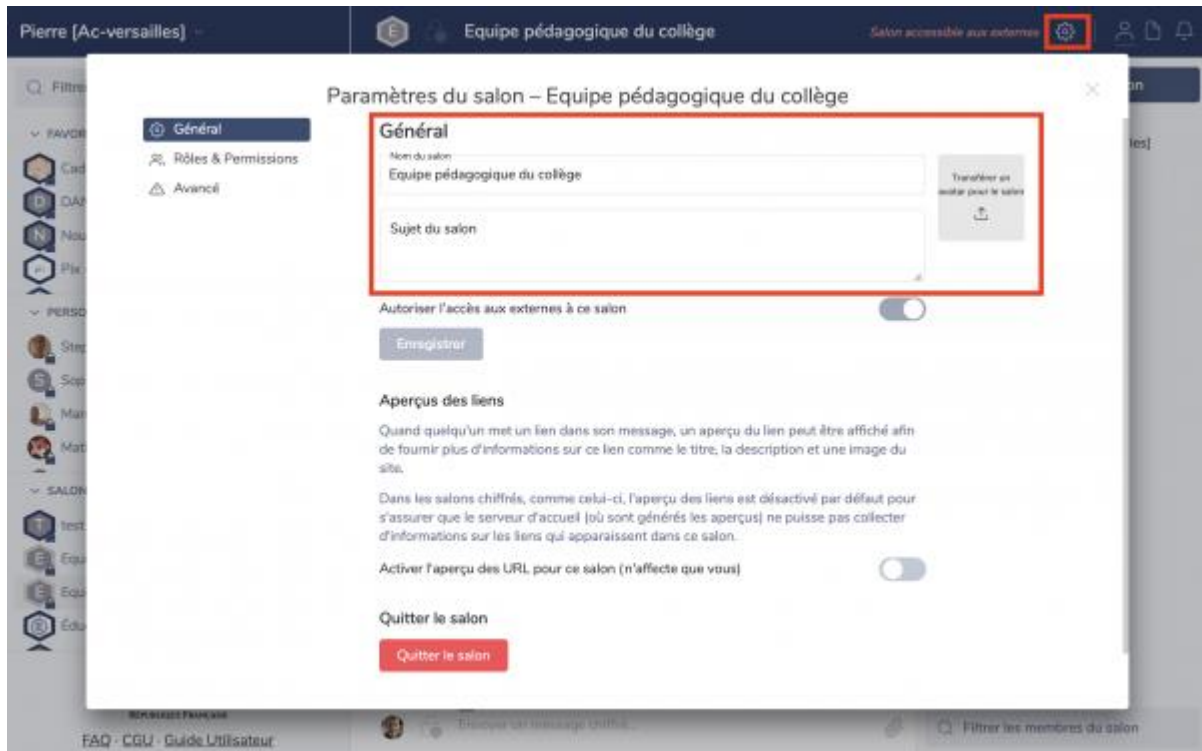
Pierre [Ac-versailles]

Equipe pédagogique du collège

Salon accessible aux externes

Paramètres du salon – Equipe pédagogique du collège

Général

Rôles & Permissions

Avancé

Général

Nom du salon

Equipe pédagogique du collège

Transférer un avatar pour le salon

Sujet du salon

Autoriser l'accès aux externes à ce salon

Enregistrer

Aperçus des liens

Quand quelqu'un met un lien dans son message, un aperçu du lien peut être affiché afin de fournir plus d'informations sur ce lien comme le titre, la description et une image du site.

Dans les salons chiffrés, comme celui-ci, l'aperçu des liens est désactivé par défaut pour s'assurer que le serveur d'accueil (où sont générés les aperçus) ne puisse pas collecter d'informations sur les liens qui apparaissent dans ce salon.

Activer l'aperçu des URL pour ce salon (n'affecte que vous)

Quitter le salon

Quitter le salon

FAQ · CGU · Guide Utilisateur

Filtrer les membres du salon